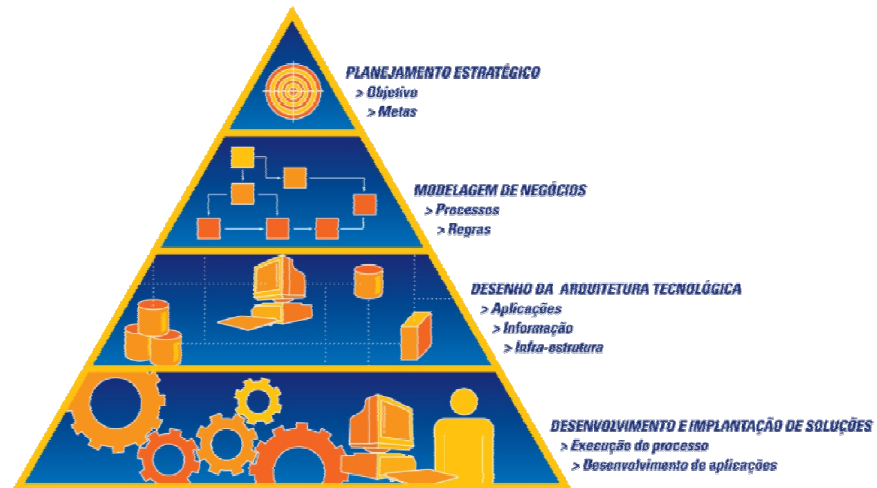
PLANEJAMENTO ESTRATÉGICO
> Objetivo
> Metas

MODELAGEM DE NEGÓCIOS
> Processos
> Regras

DESENHO DA ARQUITETURA TECNOLÓGICA
> Aplicações
> Informação
> Infra-estrutura

DESENVOLVIMENTO E IMPLANTAÇÃO DE SOLUÇÕES
> Execução do processo
> Desenvolvimento de aplicações